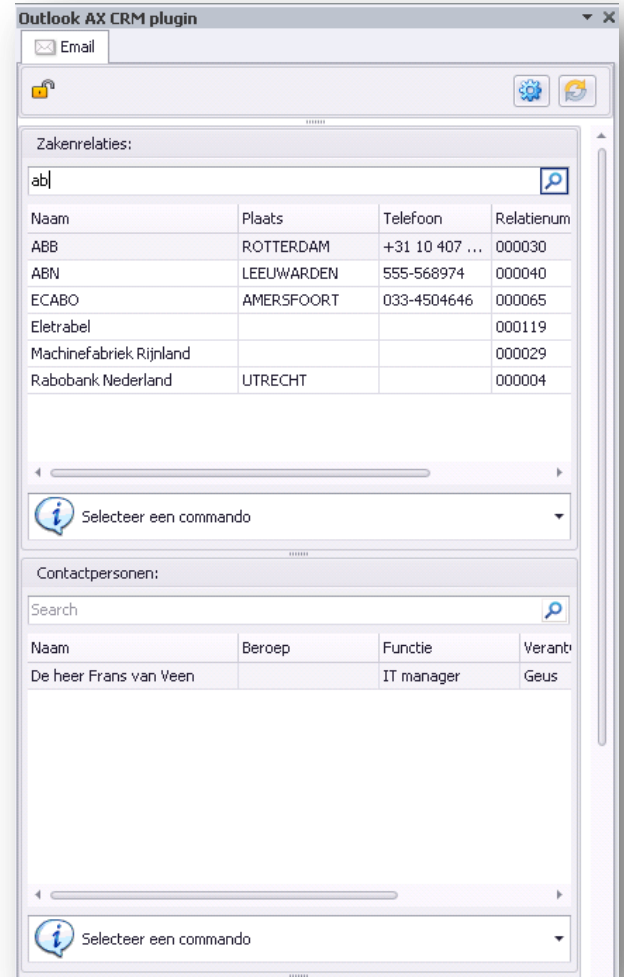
Outlook AX CRM plugin

Email

Zakenrelaties:

ab

| Naam | Plaats | Telefoon | Relatienum |
|---|---|---|---|
| ABB | ROTTERDAM | +31 10 407 ... | 000030 |
| ABN | LEEUWARDEN | 555-568974 | 000040 |
| ECABO | AMERSFOORT | 033-4504646 | 000065 |
| Eletrabel | | | 000119 |
| Machinefabriek Rijnland | | | 000029 |
| Rabobank Nederland | UTRECHT | | 000004 |

Selecteer een commando

Contactpersonen:

Search

| Naam | Beroep | Functie | Verant |
|---|---|---|---|
| De heer Frans van Veen | | IT manager | Geus |

Selecteer een commando